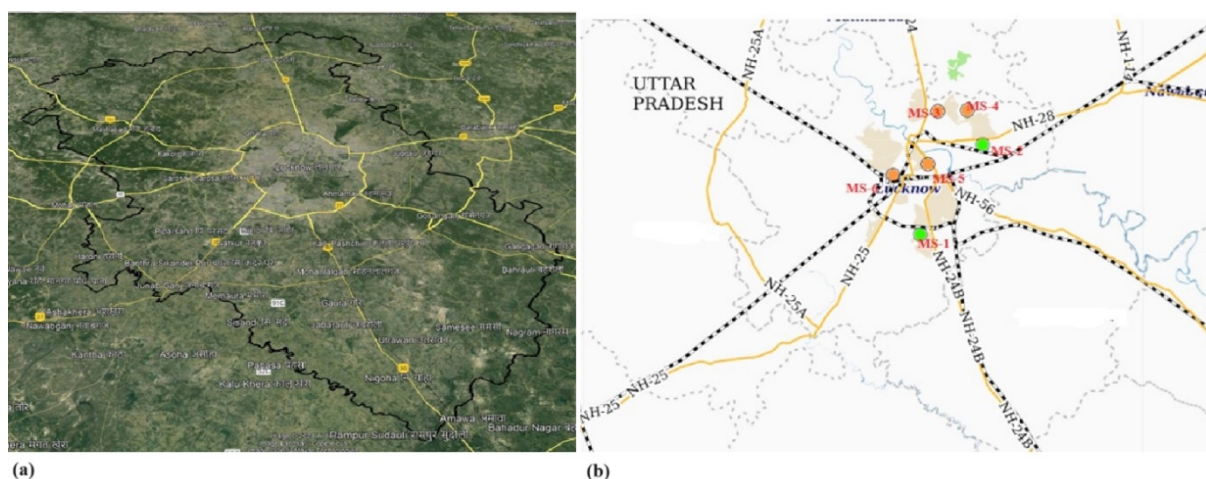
Ashakhera
Nawabganj
Kantha
Asona असोना
Parsaa
Kalu Khera
Gajria
Utrawan
Nigoha
Samesee समेसी
Nagram
Amawa
Bahadur Nagar
Dampur Sudauli
Mohanlalganj
Bahraulі

UTTAR PRADESH
NH-25A
NH-24
NH-28
NH-56
NH-25
NH-24B
NH-25A
NH-25
NH-25
NH-24B
MS-3
MS-4
MS-2
MS-5
MS-6
Lucknow
MS-1

(a)
(b)